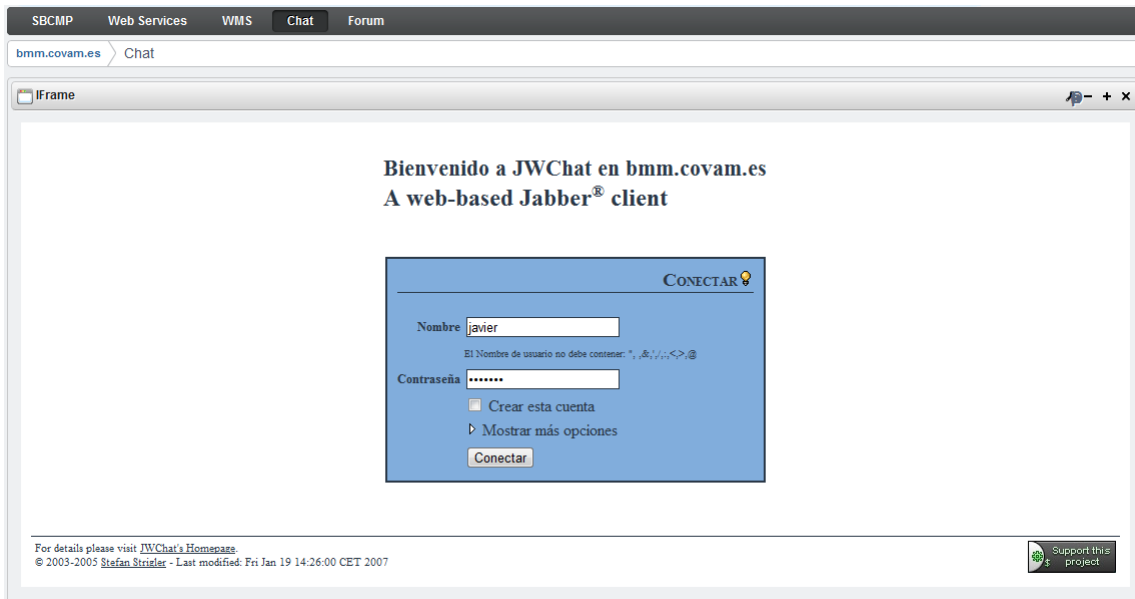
SBCMP Web Services WMS Chat Forum

bmm.covam.es Chat

IFrame

Bienvenido a JWChat en bmm.covam.es
A web-based Jabber® client

CONECTAR

Nombre javier

El Nombre de usuario no debe contener: ", ,&,',/,:,<,>,@

Contraseña •••••••

Crear esta cuenta

Mostrar más opciones

Conectar

For details please visit JWChat's Homepage.
© 2003-2005 Stefan Strigler - Last modified: Fri Jan 19 14:26:00 CET 2007

Support this project